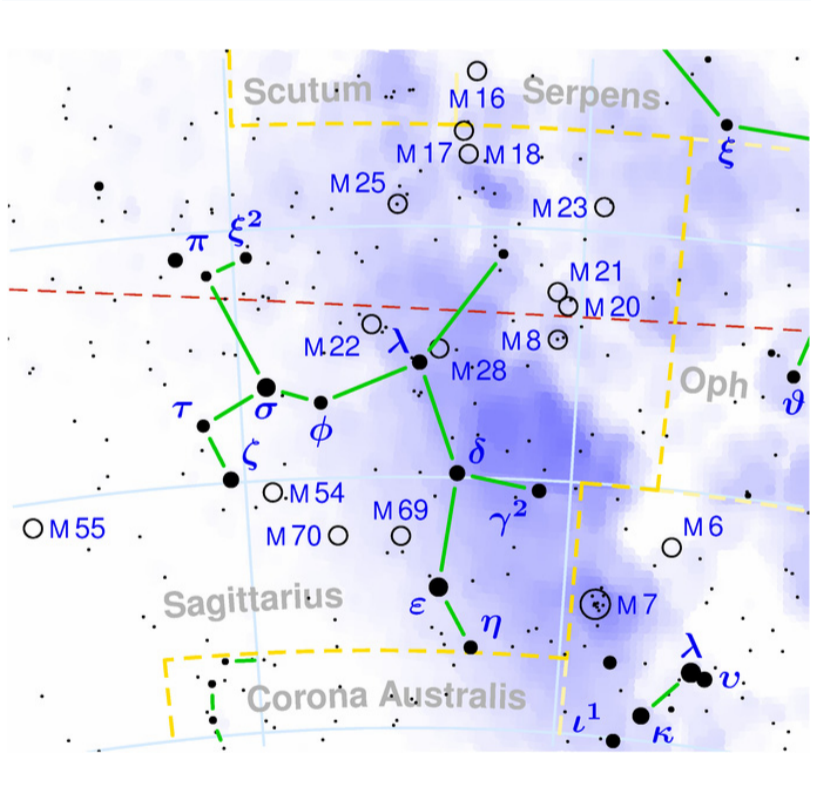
Scutum
M 16
Serpens
$\xi$
M 17
M 18
M 25
M 23
$\pi$
$\xi^2$
M 21
M 20
M 22
$\lambda$
M 8
M 28
Oph
$\vartheta$
$\tau$
$\sigma$
$\phi$
$\delta$
$\zeta$
M 54
$\gamma^2$
M 55
M 69
M 70
M 6
Sagittarius
M 7
$\varepsilon$
$\eta$
$\lambda$
$\upsilon$
Corona Australis
$\iota^1$
$\kappa$